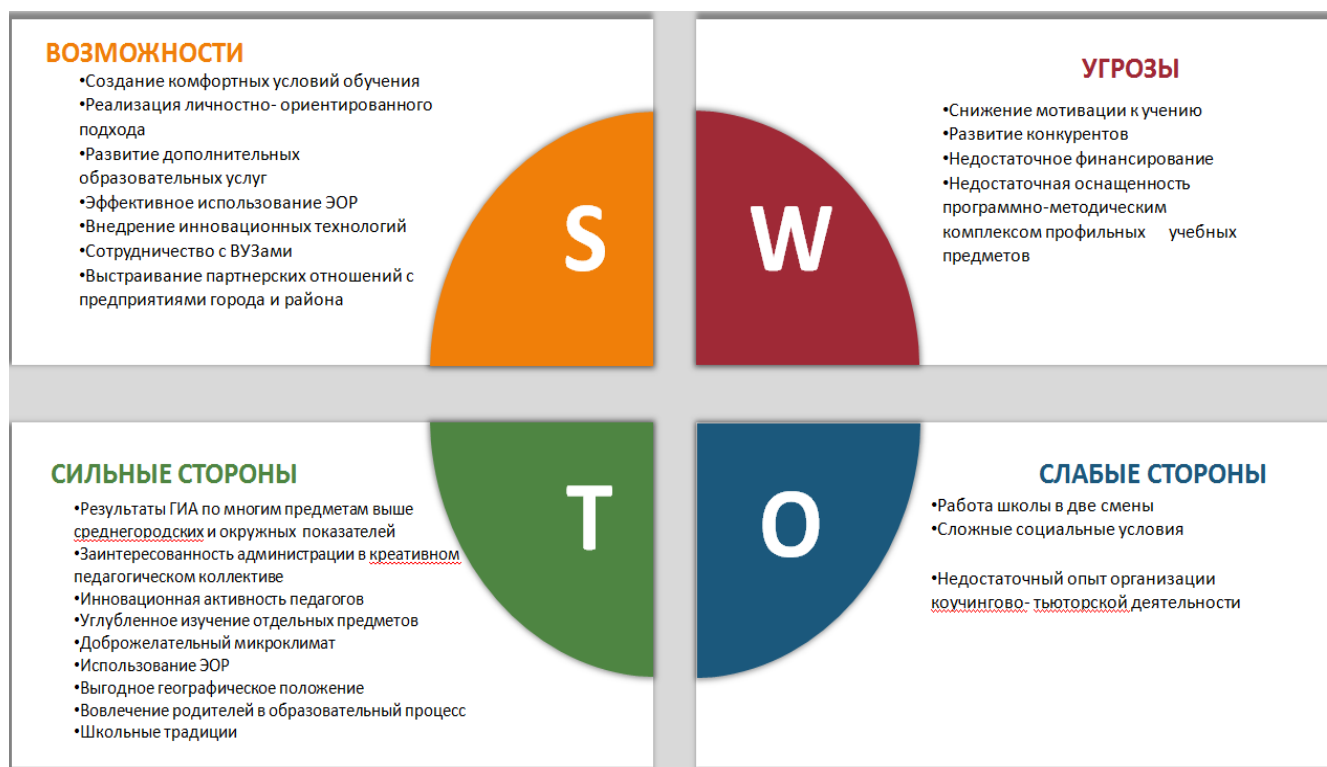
ВОЗМОЖНОСТИ

•Создание комфортных условий обучения
•Реализация личностно- ориентированного подхода
•Развитие дополнительных образовательных услуг
•Эффективное использование ЭОР
•Внедрение инновационных технологий
•Сотрудничество с ВУЗами
•Выстраивание партнерских отношений с предприятиями города и района

S

W

УГРОЗЫ

•Снижение мотивации к учению
•Развитие конкурентов
•Недостаточное финансирование
•Недостаточная оснащенность программно-методическим комплексом профильных учебных предметов

СИЛЬНЫЕ СТОРОНЫ

•Результаты ГИА по многим предметам выше среднегородских и окружных показателей
•Заинтересованность администрации в креативном педагогическом коллективе
•Инновационная активность педагогов
•Углубленное изучение отдельных предметов
•Доброжелательный микроклимат
•Использование ЭОР
•Выгодное географическое положение
•Вовлечение родителей в образовательный процесс
•Школьные традиции

T

O

СЛАБЫЕ СТОРОНЫ

•Работа школы в две смены
•Сложные социальные условия

•Недостаточный опыт организации коучингово- тьюторской деятельности